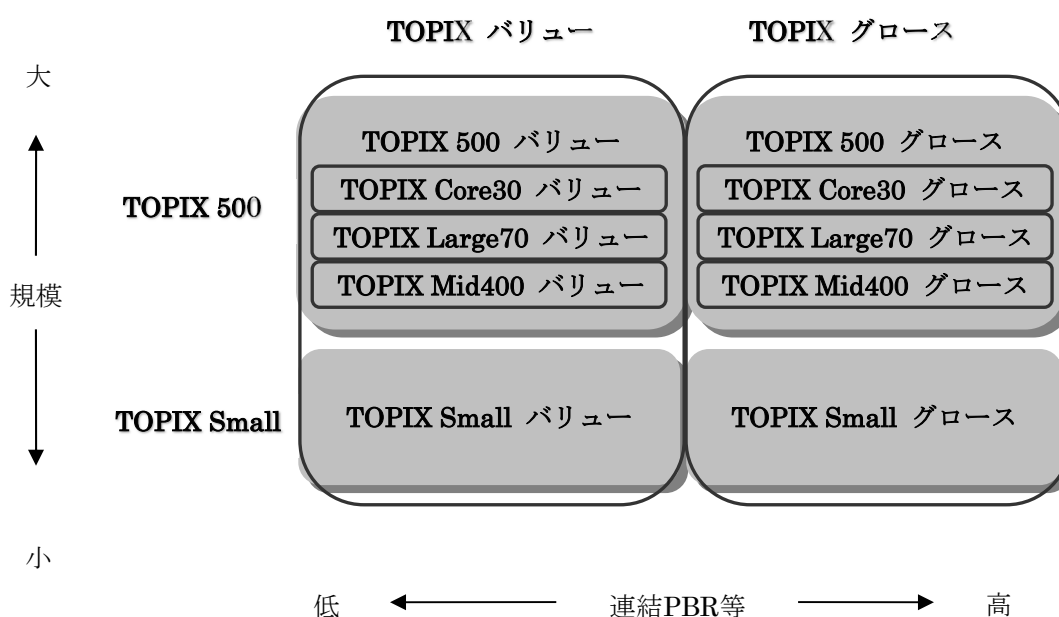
TOPIX バリュー

TOPIX グロース

大

TOPIX 500 バリュー

TOPIX Core30 バリュー

TOPIX Large70 バリュー

TOPIX Mid400 バリュー

TOPIX 500 グロース

TOPIX Core30 グロース

TOPIX Large70 グロース

TOPIX Mid400 グロース

TOPIX 500

規模

TOPIX Small

TOPIX Small バリュー

TOPIX Small グロース

小

低

連結PBR等

高